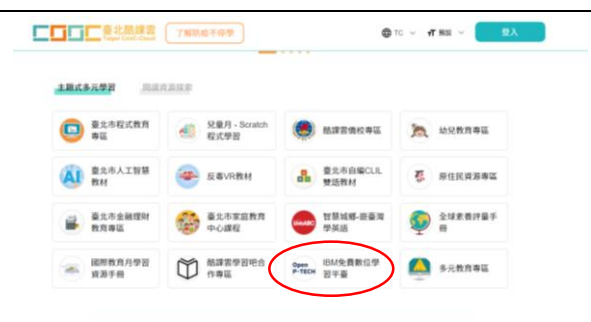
CooC 臺北酷課雲 Taipei CooC-Cloud

了解防疫不停學

TC

登入

主題式多元學習

閱讀資源探索

臺北市程式教育專區

兒童月 - Scratch程式學習

酷課雲僑校專區

幼兒教育專區

AI

臺北市人工智慧教材

反毒VR教材

臺北市自編CLIL雙語教材

原住民資源專區

臺北市金融理財教育專區

臺北市家庭教育中心課程

智慧城鄉-遊臺灣學英語

全球素養評量手冊

國際教育月學習資源手冊

酷課雲學習吧合作專區

Open P-TECH

IBM免費數位學習平臺

多元教育專區